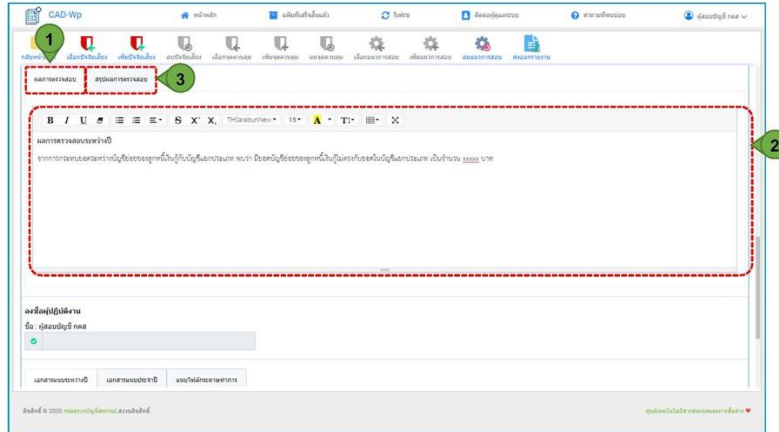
CAD-Wp

หน้าหลัก

ผลิตภัณฑ์สิ้นแล้ว

รีเฟรช

ติดต่อผู้ดูแลระบบ

ศาสนาพิพธย่อ

ผู้สอบบัญชี กตส

1

กลับหน้าหลัก

เลือกปัจจัยเสี่ยง

เพิ่มปัจจัยเสี่ยง

ลบปัจจัยเสี่ยง

เลือกจุดควบคุม

เพิ่มจุดควบคุม

ลบจุดควบคุม

เลือกแนวการสอบ

เพิ่มแนวการสอบ

ลบแนวการสอบ

ส่งออกรายงาน

ผลการตรวจสอบ

สรุปผลการตรวจสอบ

3

2

B I U S X X THSarabunNew 15 A T

ผลการตรวจสอบระหว่างปี

จากการทดสอบยอดระหว่างบัญชีย่อยลูกหนี้เงินกู้กับบัญชีแยกประเภท พบว่า มียอดบัญชีย่อยลูกหนี้เงินกู้ไม่ตรงกับยอดในบัญชีแยกประเภท เป็นจำนวน xxxxx บาท

ลงชื่อผู้ปฏิบัติงาน

ชื่อ : ผู้สอบบัญชี กตส

เอกสารแนบระหว่างปี

เอกสารแนบประจำปี

แนบไฟล์กระดาษทำการ

ลิขสิทธิ์ © 2020 กรมตรวจบัญชีสหกรณ์ สงวนลิขสิทธิ์

ศูนย์เทคโนโลยีสารสนเทศและการสื่อสาร ♥